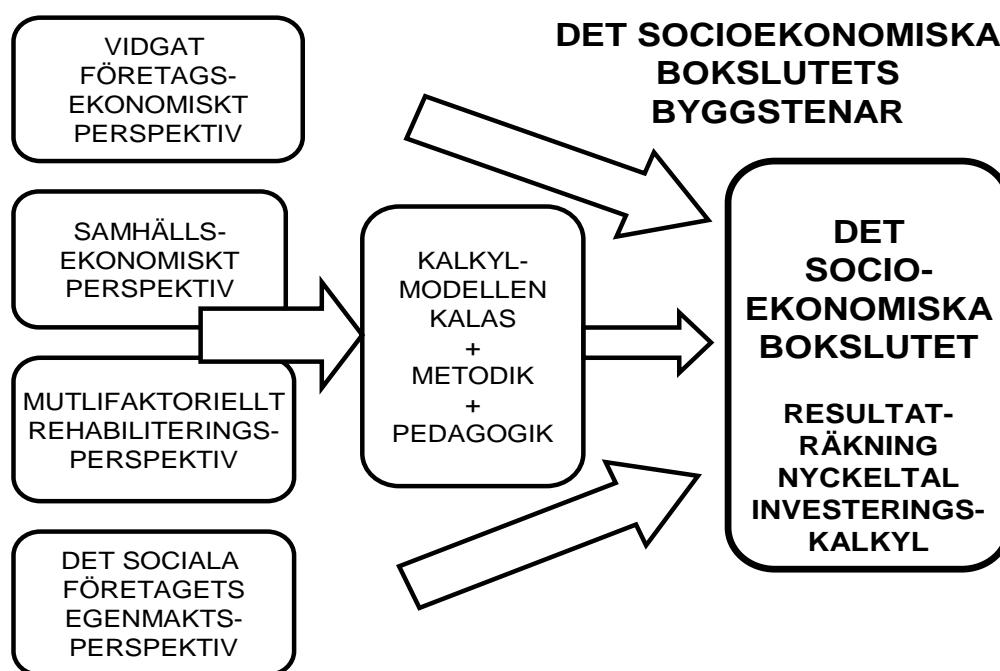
DET SOCIOEKONOMISKA BOKSLUTETS BYGGSTENAR

VIDGAT FÖRETAGS-EKONOMISKT PERSPEKTIV

SAMHÄLLS-EKONOMISKT PERSPEKTIV

MUTLIFAKTORIELLT REHABILITERINGS-PERSPEKTIV

DET SOCIALA FÖRETAGETS EGENMAKTS-PERSPEKTIV

KALKYL-MODELLEN KALAS + METODIK + PEDAGOGIK

DET SOCIO-EKONOMISKA BOKSLUTET

RESULTAT-RÄKNING NYCKELTAL INVESTERINGS-KALKYL